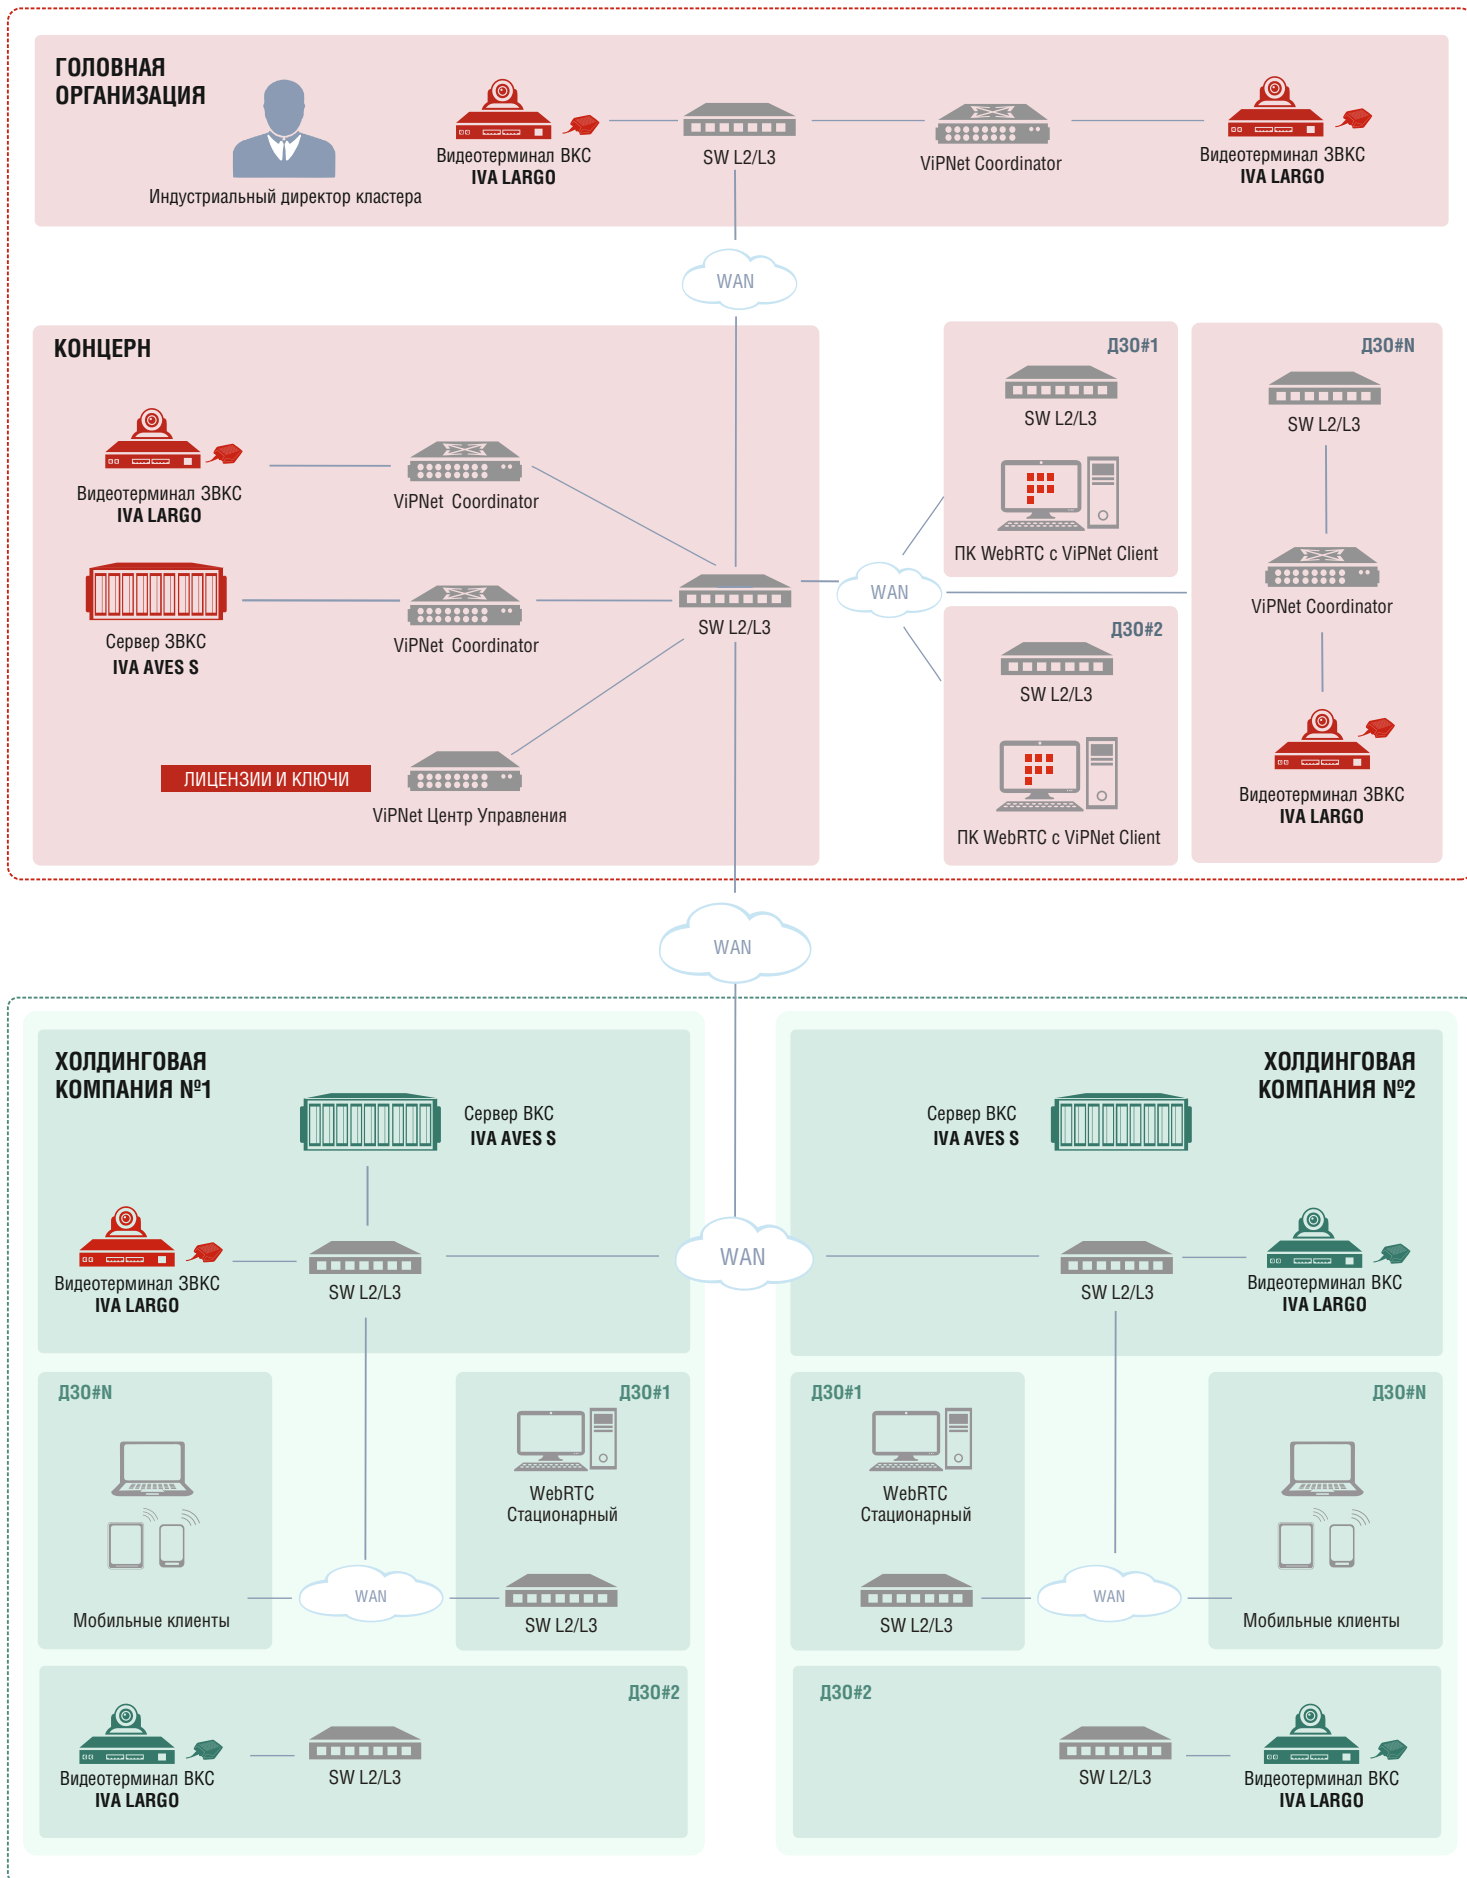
ГОЛОВНАЯ ОРГАНИЗАЦИЯ

Индустриальный директор кластера

Видеотерминал ВКС
IVA LARGO

SW L2/L3

ViPNet Coordinator

Видеотерминал ЗВКС
IVA LARGO

WAN

КОНЦЕРН

Видеотерминал ЗВКС
IVA LARGO

ViPNet Coordinator

Сервер ЗВКС
IVA AVES S

ViPNet Coordinator

SW L2/L3

ЛИЦЕНЗИИ И КЛЮЧИ

ViPNet Центр Управления

ДЗО#1

SW L2/L3

ПК WebRTC с ViPNet Client

WAN

ДЗО#2

SW L2/L3

ПК WebRTC с ViPNet Client

ДЗО#N

SW L2/L3

ViPNet Coordinator

Видеотерминал ЗВКС
IVA LARGO

WAN

ХОЛДИНГОВАЯ КОМПАНИЯ №1

Сервер ВКС
IVA AVES S

Видеотерминал ЗВКС
IVA LARGO

SW L2/L3

WAN

ДЗО#N

Мобильные клиенты

WAN

ДЗО#1

WebRTC
Стационарный

SW L2/L3

ДЗО#2

Видеотерминал ВКС
IVA LARGO

SW L2/L3

ХОЛДИНГОВАЯ КОМПАНИЯ №2

Сервер ВКС
IVA AVES S

SW L2/L3

Видеотерминал ВКС
IVA LARGO

ДЗО#1

WebRTC
Стационарный

SW L2/L3

WAN

ДЗО#N

Мобильные клиенты

ДЗО#2

SW L2/L3

Видеотерминал ВКС
IVA LARGO